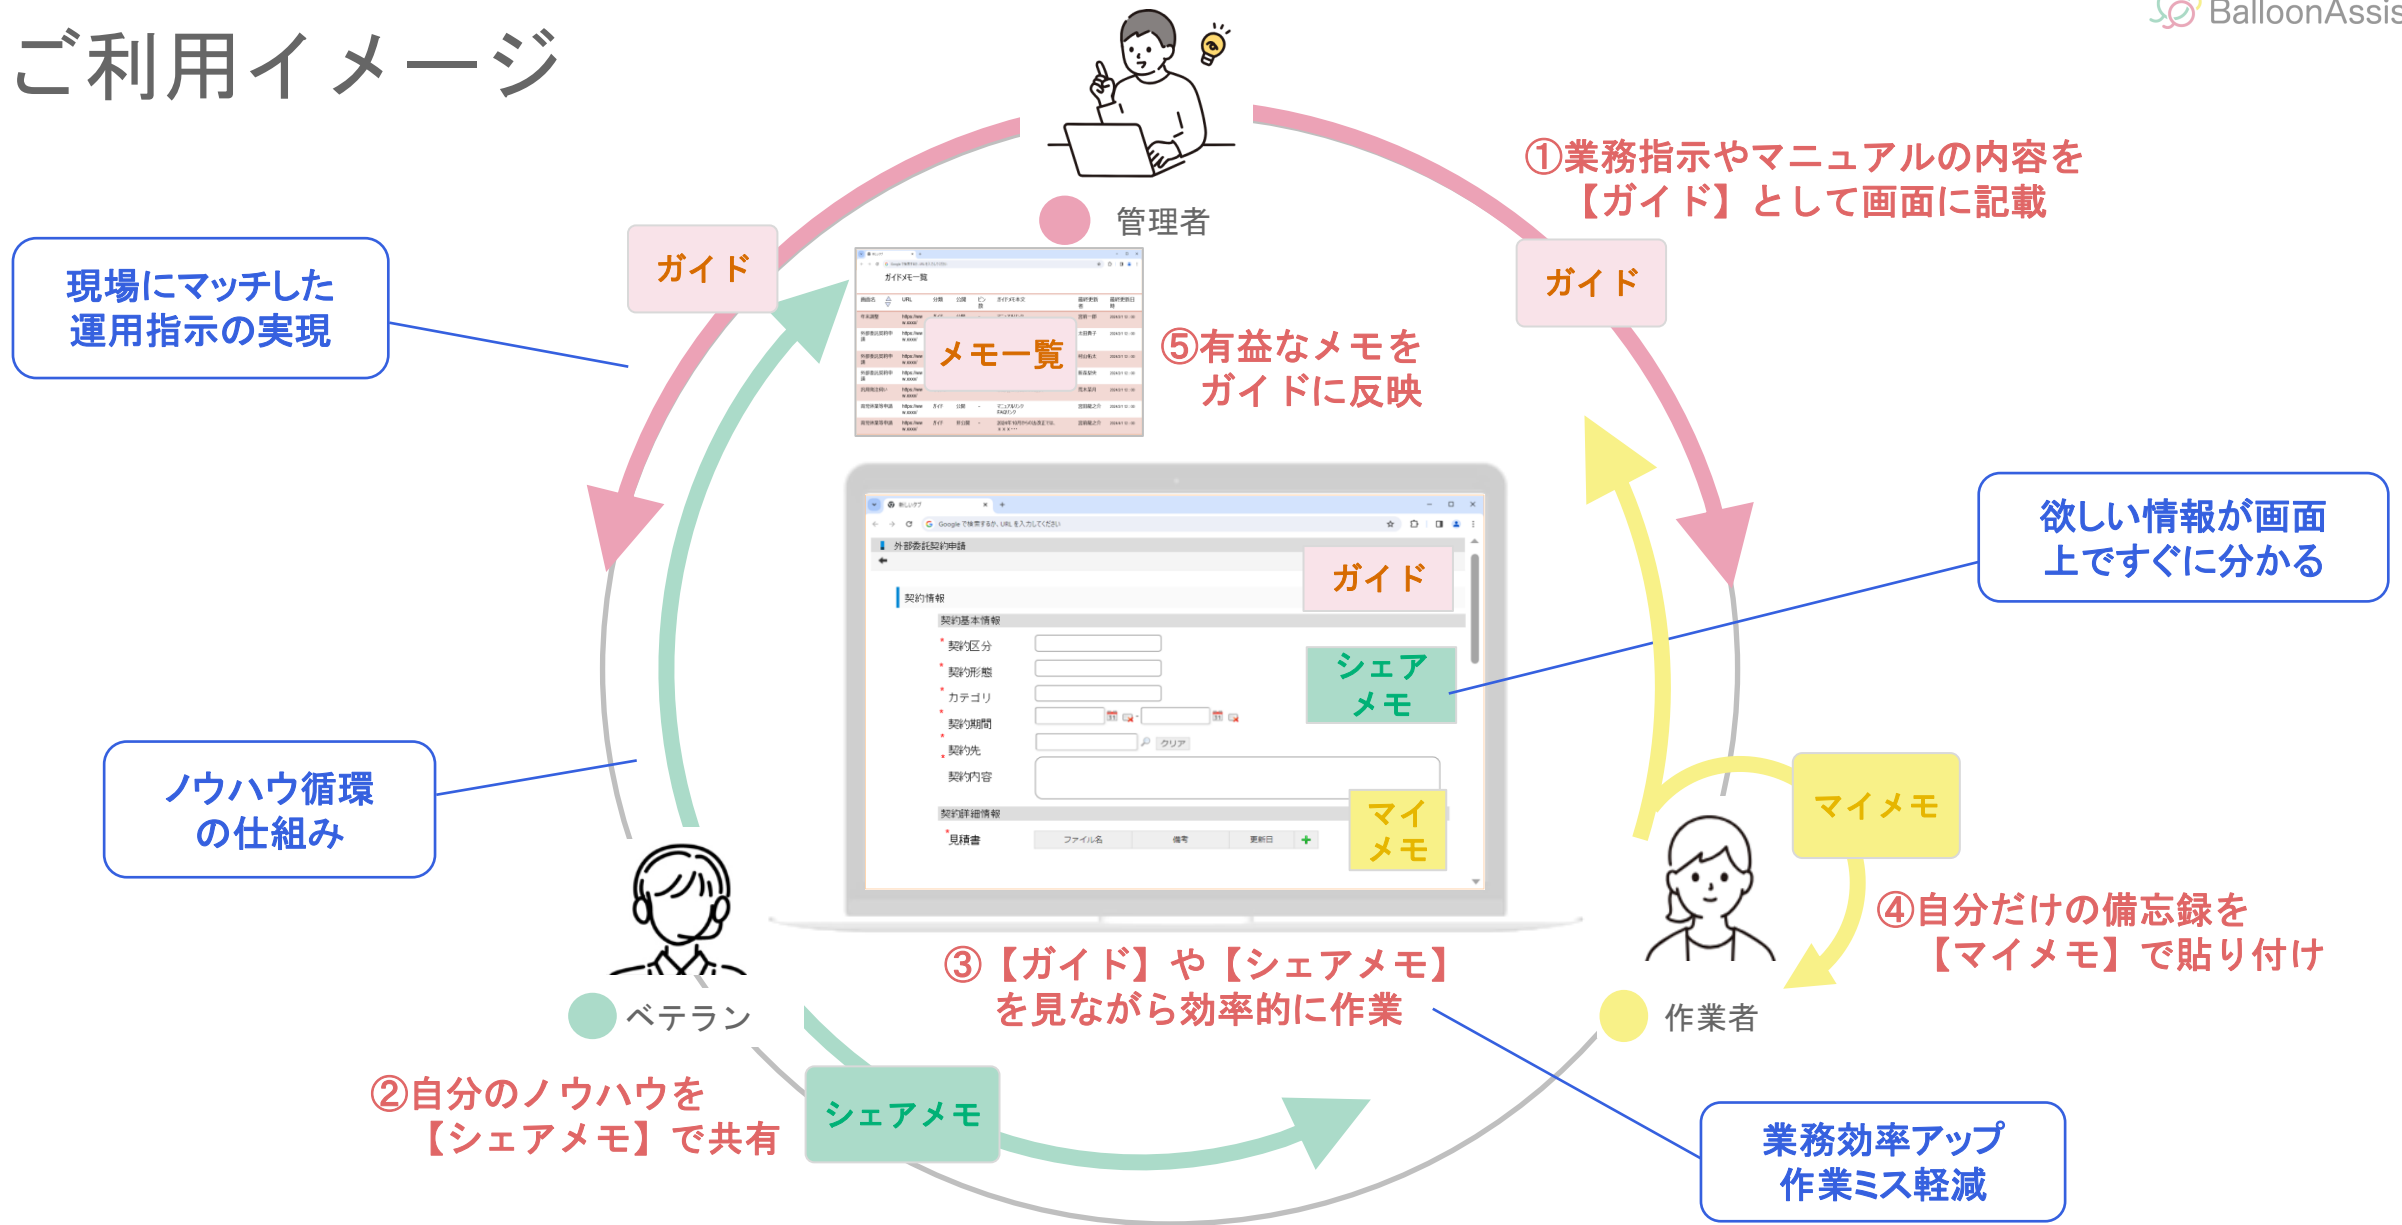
ご利用イメージ

BalloonAssis

管理者

①業務指示やマニュアルの内容を【ガイド】として画面に記載

ガイド

ガイド

現場にマッチした運用指示の実現

ガイドメモ一覧

メモ一覧

⑤有益なメモをガイドに反映

欲しい情報が画面上ですぐに分かる

外部委託契約申請

ガイド

契約情報

契約基本情報

契約区分

契約形態

カテゴリ

契約期間

契約先

契約内容

シェアメモ

マイメモ

契約詳細情報

見積書

ファイル名

備考

更新日

クリア

ノウハウ循環の仕組み

マイメモ

④自分だけの備忘録を【マイメモ】で貼り付け

③【ガイド】や【シェアメモ】を見ながら効率的に作業

ベテラン

作業者

②自分のノウハウを【シェアメモ】で共有

シェアメモ

業務効率アップ作業ミス軽減